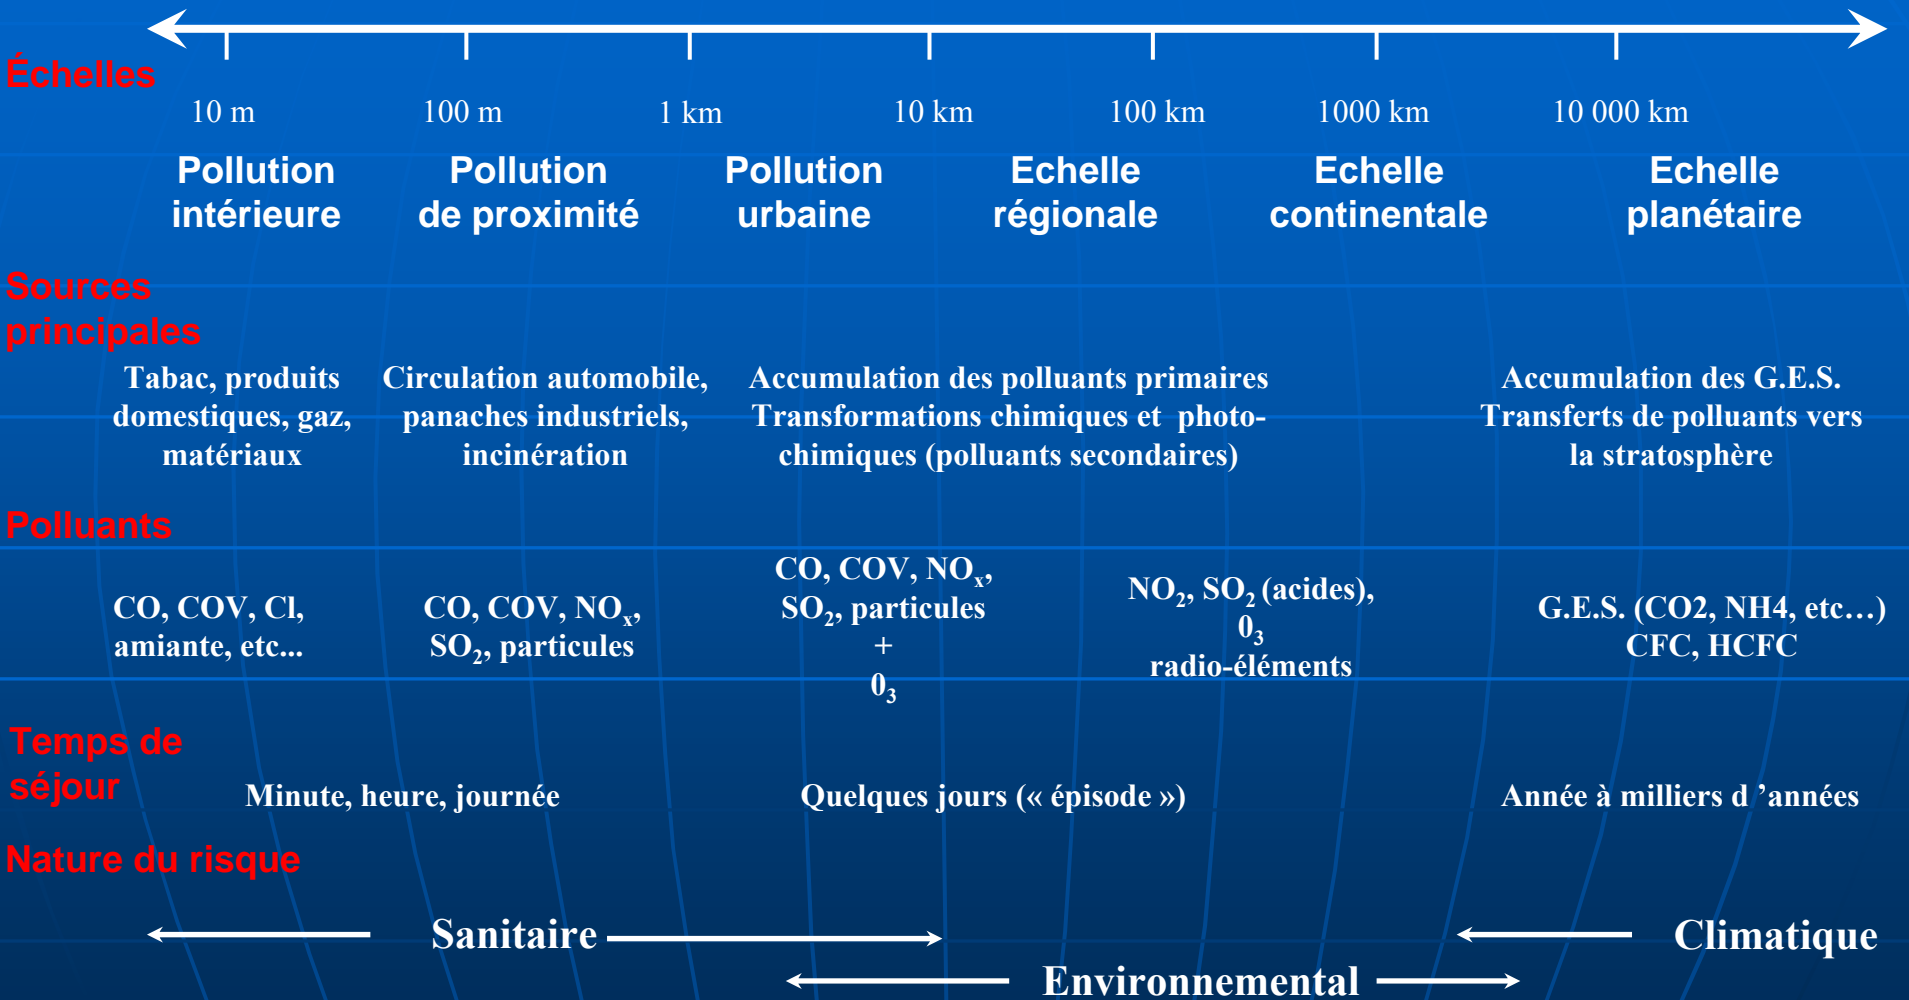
Échelles

10 m
100 m
1 km
10 km
100 km
1000 km
10 000 km

Pollution intérieure
Pollution de proximité
Pollution urbaine
Echelle régionale
Echelle continentale
Echelle planétaire

Sources principales

Tabac, produits domestiques, gaz, matériaux
Circulation automobile, panaches industriels, incinération
Accumulation des polluants primaires Transformations chimiques et photo-chimiques (polluants secondaires)
Accumulation des G.E.S. Transferts de polluants vers la stratosphère

Polluants

CO, COV, Cl, amiante, etc...
CO, COV, $NO_x$, $SO_2$, particules
CO, COV, $NO_x$, $SO_2$, particules + $0_3$
$NO_2$, $SO_2$ (acides), $0_3$ radio-éléments
G.E.S. (CO2, NH4, etc…) CFC, HCFC

Temps de séjour

Minute, heure, journée
Quelques jours (« épisode »)
Année à milliers d ’années

Nature du risque

Sanitaire
Climatique
Environnemental